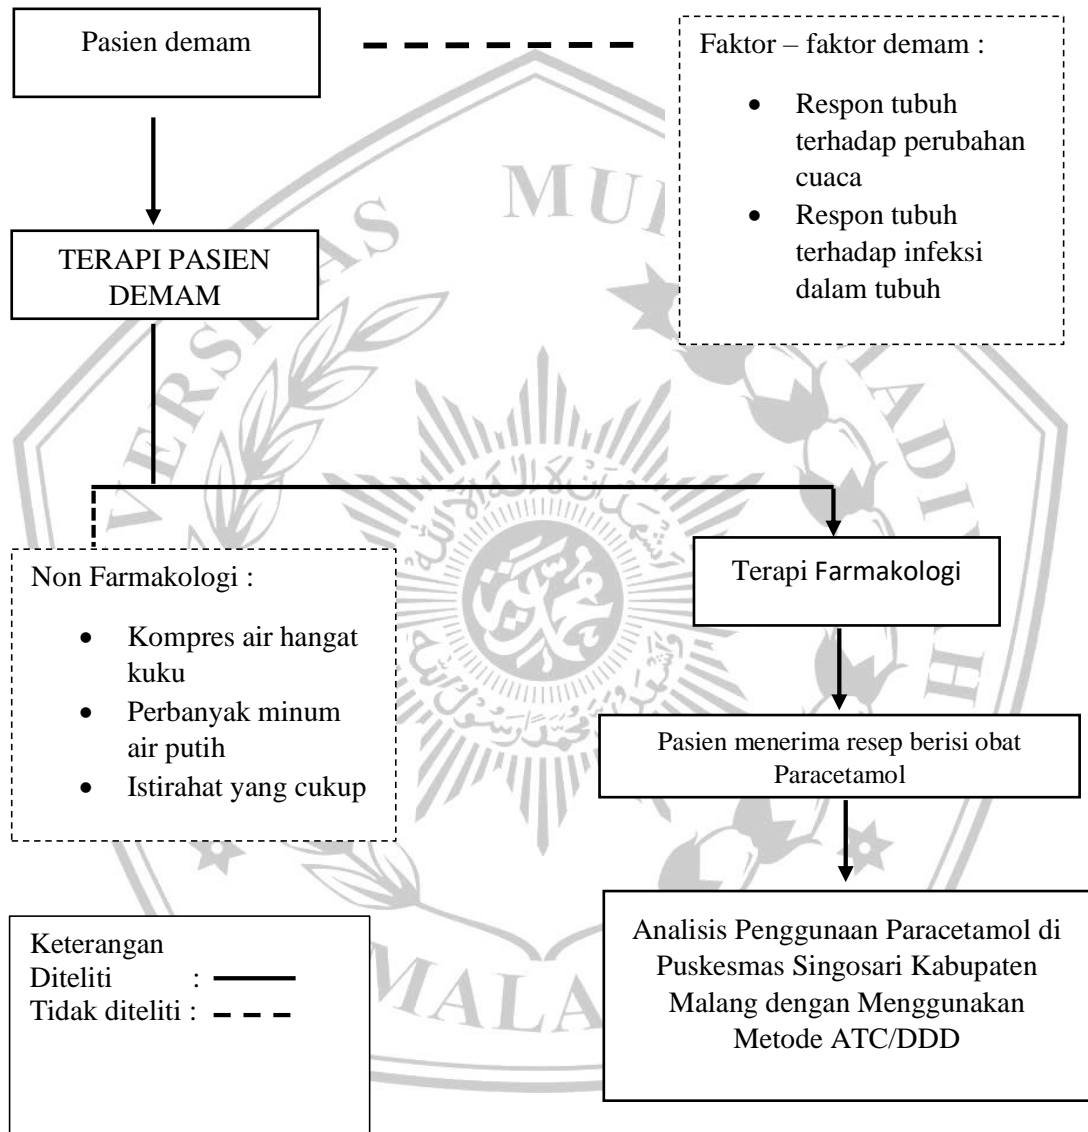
Pasien demam

Faktor – faktor demam :

- Respon tubuh terhadap perubahan cuaca
- Respon tubuh terhadap infeksi dalam tubuh

TERAPI PASIEN DEMAM

Non Farmakologi :

- Kompres air hangat kuku
- Perbanyak minum air putih
- Istirahat yang cukup

Terapi Farmakologi

Pasien menerima resep berisi obat Paracetamol

Analisis Penggunaan Paracetamol di Puskesmas Singosari Kabupaten Malang dengan Menggunakan Metode ATC/DDD

Keterangan
Diteliti :
Tidak diteliti :

MU
MALA